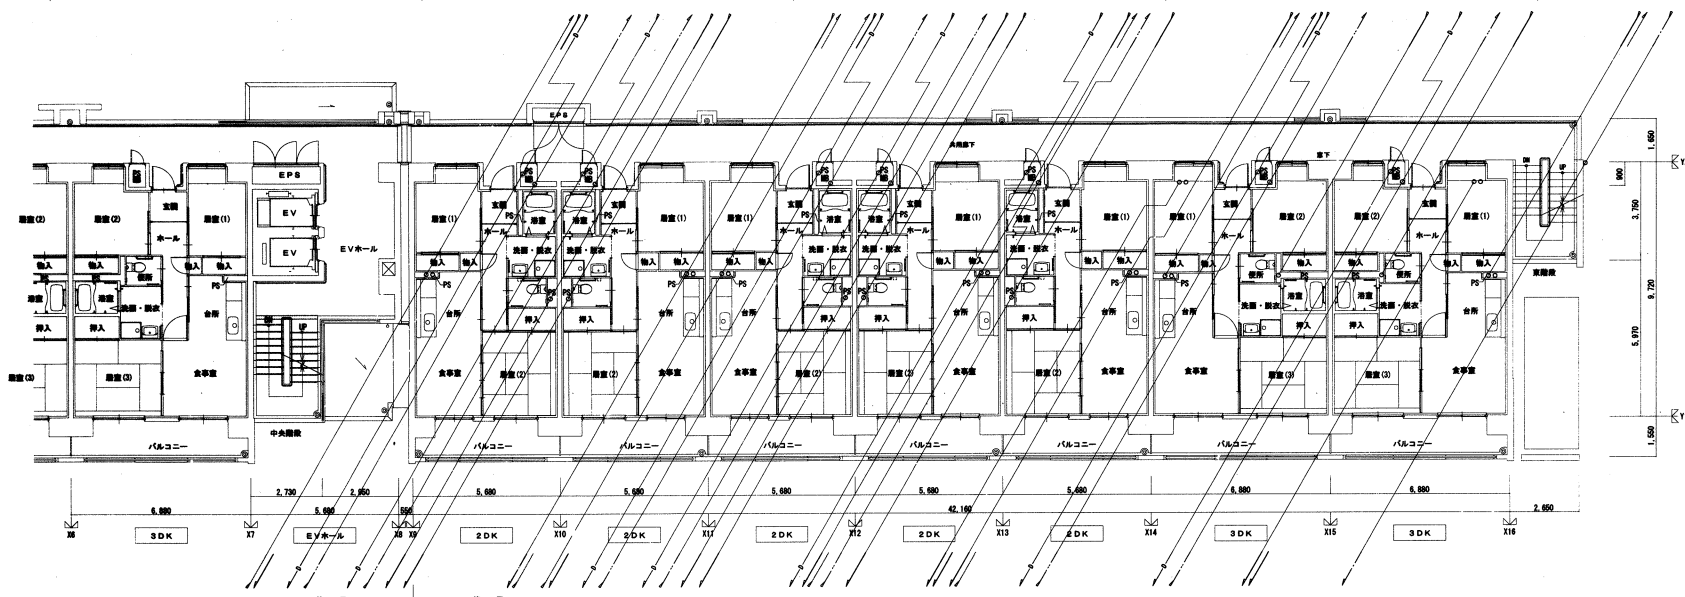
EPS
EPS
共用廊下
廊下
洋室(2)
洋室(2)
玄関
洋室(1)
EV
EV
EVホール
洋室(1)
玄関
浴室
浴室
玄関
洋室(1)
洋室(1)
玄関
浴室
浴室
玄関
洋室(1)
洋室(1)
浴室
玄関
洋室(1)
洋室(1)
玄関
洋室(2)
洋室(2)
玄関
洋室(1)
東階段
ホール
ホール
洗面・脱衣
洗面・脱衣
ホール
ホール
洗面・脱衣
洗面・脱衣
ホール
洗面・脱衣
ホール
ホール
ホール
物入
物入
便所
物入
物入
物入
物入
物入
物入
物入
物入
物入
物入
物入
物入
物入
物入
物入
物入
物入
物入
便所
物入
物入
便所
物入
浴室
浴室
洗面・脱衣
PS
台所
UP
PS
PS
PS
PS
PS
PS
PS
PS
PS
PS
PS
浴室
浴室
洗面・脱衣
洗面・脱衣
押入
押入
台所
台所
台所
押入
押入
台所
台所
押入
押入
台所
台所
押入
台所
台所
押入
押入
台所
和室(3)
和室(3)
食事室
食事室
和室(2)
和室(2)
食事室
食事室
和室(2)
和室(3)
食事室
食事室
和室(2)
食事室
食事室
和室(3)
和室(3)
食事室
中央階段
バルコニー
バルコニー
バルコニー
バルコニー
バルコニー
バルコニー
バルコニー
バルコニー
2,730
2,950
5,680
5,680
5,680
5,680
5,680
6,880
6,880
6,880
5,680
550
42,160
2,650
X6
X7
X8
X9
X10
X11
X12
X13
X14
X15
X16
3DK
EVホール
2DK
2DK
2DK
2DK
2DK
3DK
3DK
1,650
900
3,750
9,720
5,970
1,550
Y
Y
DN
UP